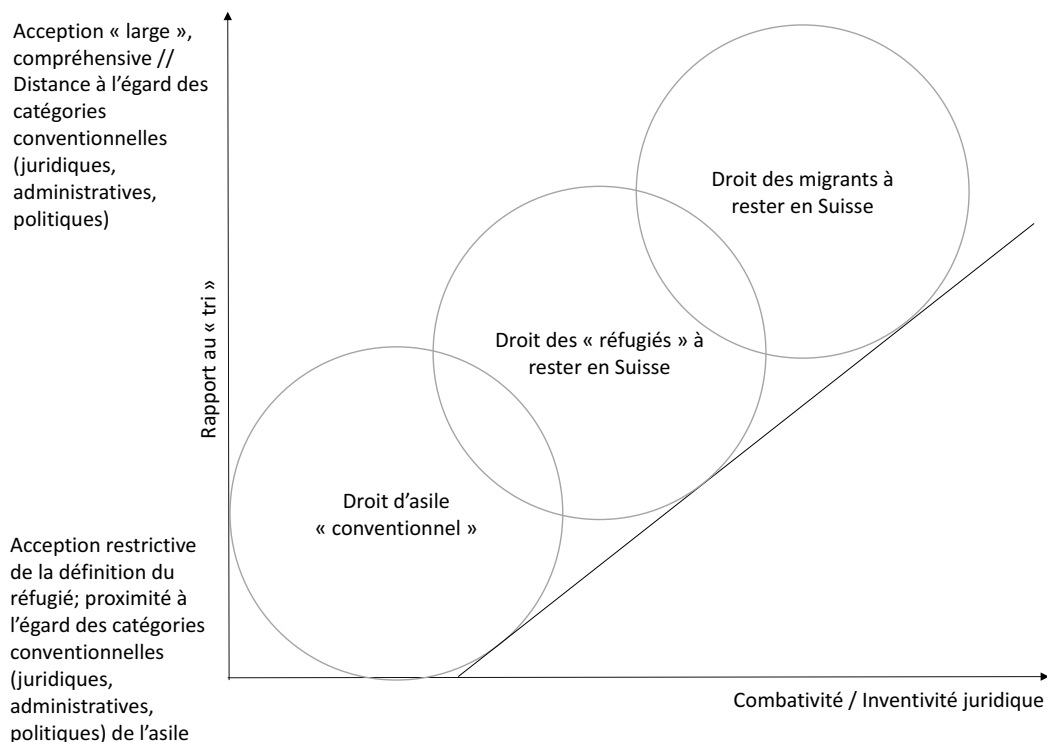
Acception « large », compréhensive // Distance à l'égard des catégories conventionnelles (juridiques, administratives, politiques)

Rapport au « tri »

Droit des migrants à rester en Suisse

Droit des « réfugiés » à rester en Suisse

Droit d'asile « conventionnel »

Acception restrictive de la définition du réfugié; proximité à l'égard des catégories conventionnelles (juridiques, administratives, politiques) de l'asile

Combativité / Inventivité juridique